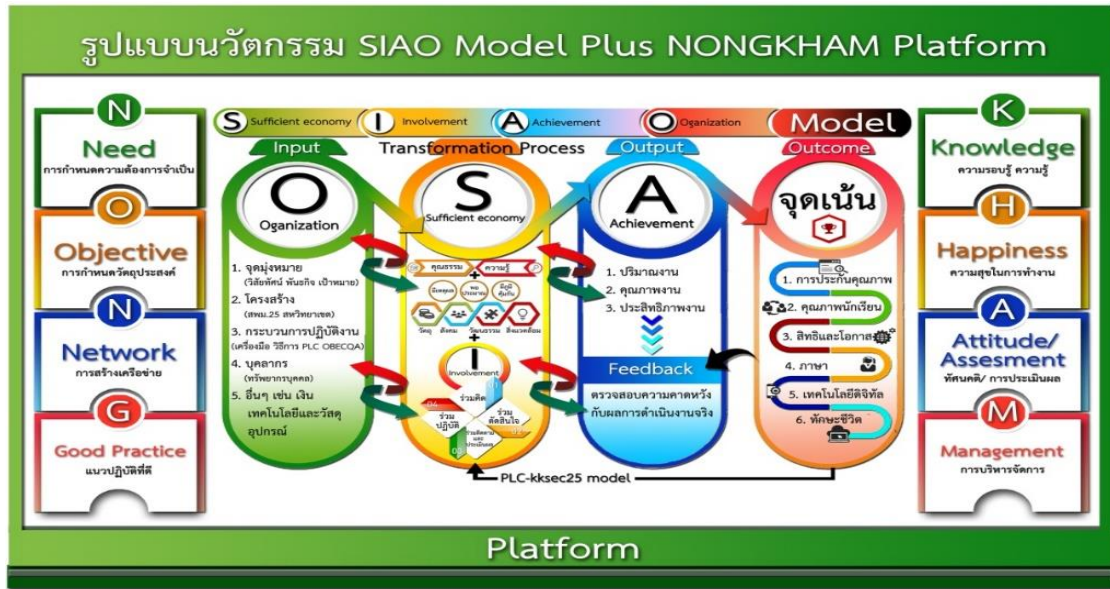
รูปแบบนวัตกรรม SIAO Model Plus NONGKHAM Platform

N
Need
การกำหนดความต้องการจำเป็น

O
Objective
การกำหนดวัตถุประสงค์

N
Network
การสร้างเครือข่าย

G
Good Practice
แนวปฏิบัติที่ดี

S Sufficient economy I Involvement A Achievement O Organization Model

Input
Transformation Process
Output
Outcome

O
Organization

1. จุดมุ่งหมาย (วิสัยทัศน์ พันธกิจ เป้าหมาย)
2. โครงสร้าง (สพม.25 สหวิทยาเขต)
3. กระบวนการปฏิบัติงาน (เครื่องมือ วิธีการ PLC OBECQA)
4. บุคลากร (ทรัพยากรบุคคล)
5. อื่นๆ เช่น เงิน เทคโนโลยีและวัสดุอุปกรณ์

S
Sufficient economy
คุณธรรม ความรู้
มีเหตุผล พอประมาณ มีภูมิคุ้มกัน
วัตถุ สังคม วัฒนธรรม สิ่งแวดล้อม

I
Involvement
ร่วมคิด ร่วมตัดสินใจ ร่วมปฏิบัติ ร่วมติดตามและประเมินผล

A
Achievement
1. ปริมาณงาน
2. คุณภาพงาน
3. ประสิทธิภาพงาน

Feedback
ตรวจสอบความคาดหวังกับผลการดำเนินงานจริง

จุดเน้น
1. การประกันคุณภาพ
2. คุณภาพนักเรียน
3. สิทธิและโอกาส
4. ภาษา
5. เทคโนโลยีดิจิทัล
6. ทักษะชีวิต

PLC-kksec25 model

K
Knowledge
ความรอบรู้ ความรู้

H
Happiness
ความสุขในการทำงาน

A
Attitude/ Assesment
ทัศนคติ/ การประเมินผล

M
Management
การบริหารจัดการ

Platform